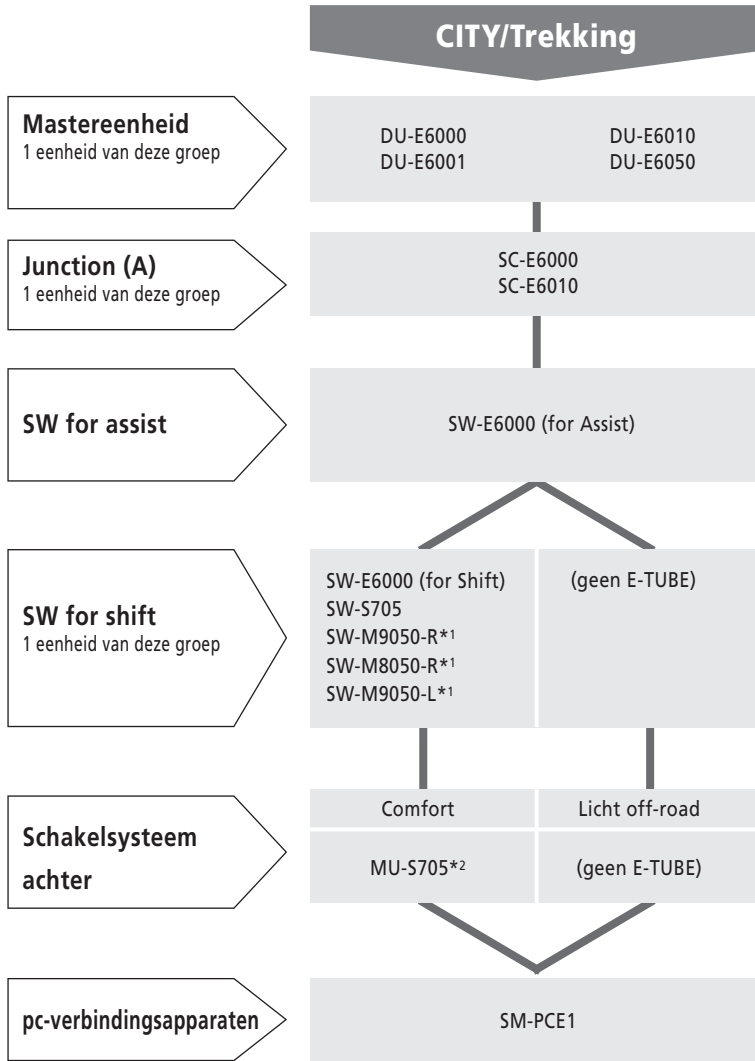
CITY/Trekking

Mastereenheid
1 eenheid van deze groep

DU-E6000
DU-E6001

DU-E6010
DU-E6050

Junction (A)
1 eenheid van deze groep

SC-E6000
SC-E6010

SW for assist

SW-E6000 (for Assist)

SW for shift
1 eenheid van deze groep

SW-E6000 (for Shift)
SW-S705
SW-M9050-R*1
SW-M8050-R*1
SW-M9050-L*1

(geen E-TUBE)

Schakelsysteem achter

Comfort

Licht off-road

MU-S705*2

(geen E-TUBE)

pc-verbindingsapparaten

SM-PCE1